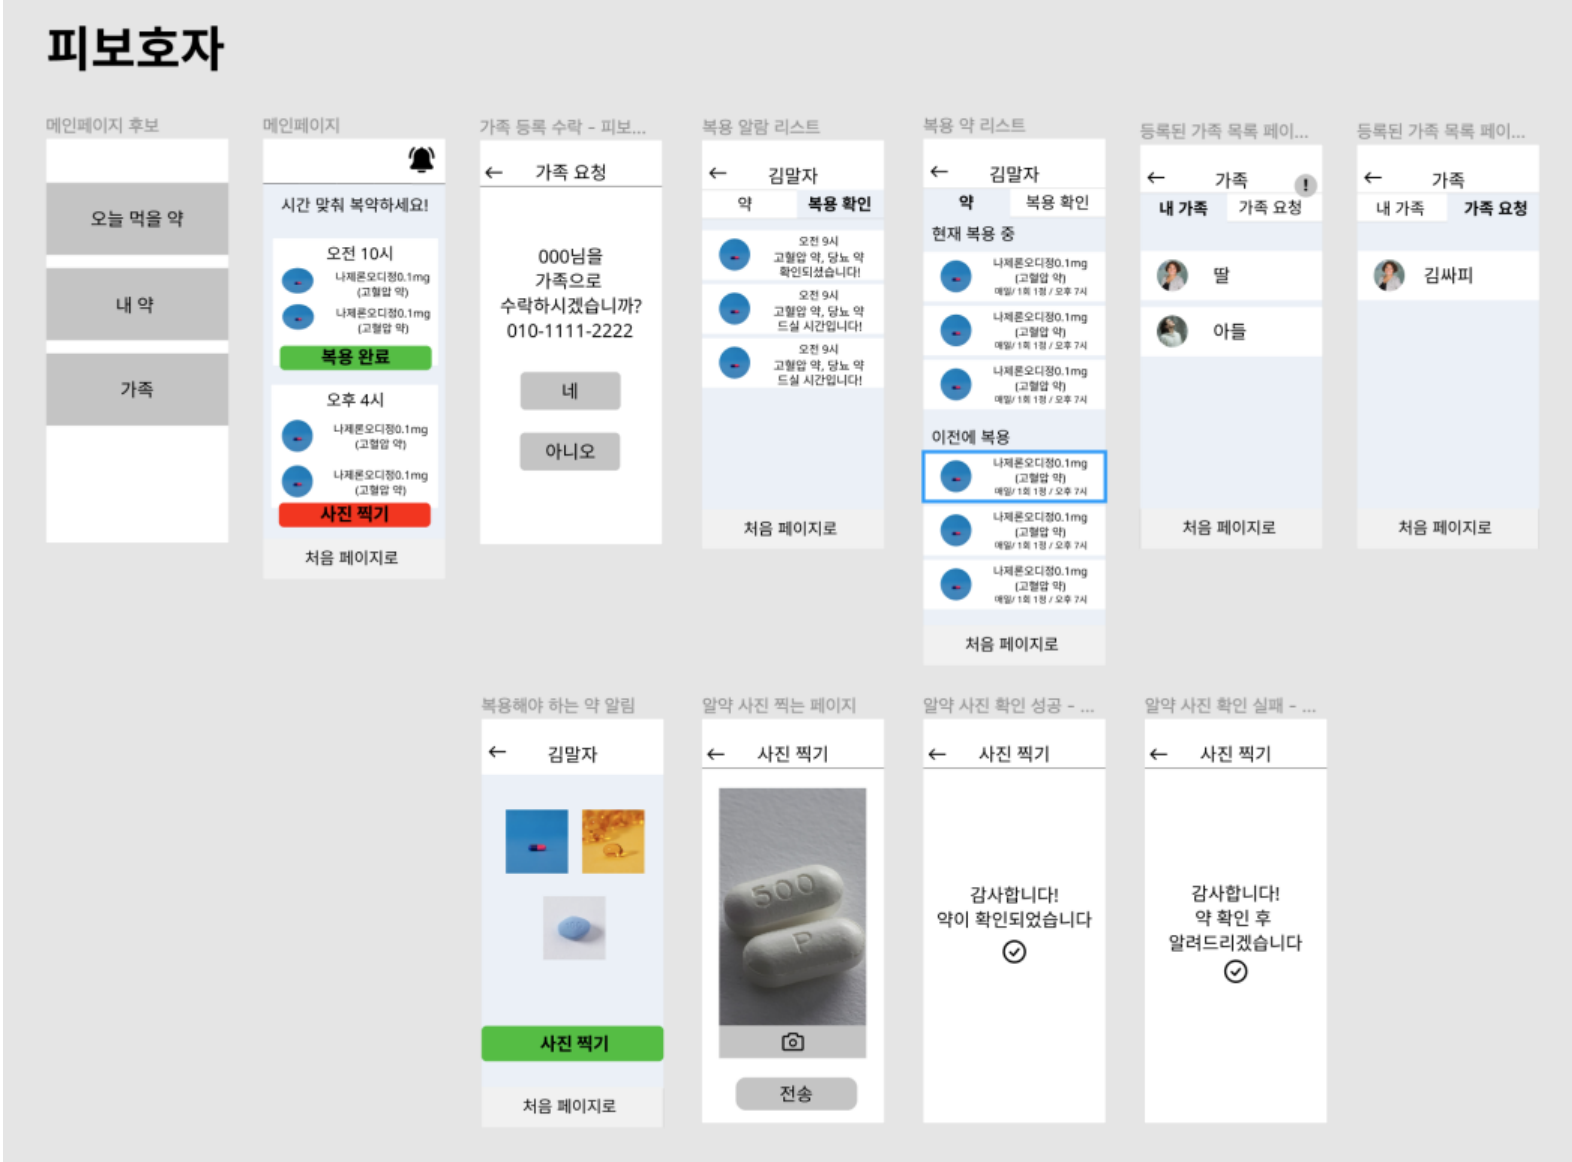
피보호자

메인페이지 후보

오늘 먹을 약

내 약

가족

메인페이지

시간 맞춰 복약하세요!

오전 10시

나제론오디정0.1mg (고혈압 약)

나제론오디정0.1mg (고혈압 약)

복용 완료

오후 4시

나제론오디정0.1mg (고혈압 약)

나제론오디정0.1mg (고혈압 약)

사진 찍기

처음 페이지로

가족 등록 수락 - 피보...

← 가족 요청

000님을 가족으로 수락하시겠습니까? 010-1111-2222

네

아니오

복용 알람 리스트

← 김말자

약 | 복용 확인

오전 9시 고혈압 약, 당뇨 약 확인되셨습니다!

오전 9시 고혈압 약, 당뇨 약 드실 시간입니다!

오전 9시 고혈압 약, 당뇨 약 드실 시간입니다!

처음 페이지로

복용 약 리스트

← 김말자

약 | 복용 확인

현재 복용 중

나제론오디정0.1mg (고혈압 약) 매일/ 1회 1정 / 오후 7시

나제론오디정0.1mg (고혈압 약) 매일/ 1회 1정 / 오후 7시

나제론오디정0.1mg (고혈압 약) 매일/ 1회 1정 / 오후 7시

이전에 복용

나제론오디정0.1mg (고혈압 약) 매일/ 1회 1정 / 오후 7시

나제론오디정0.1mg (고혈압 약) 매일/ 1회 1정 / 오후 7시

나제론오디정0.1mg (고혈압 약) 매일/ 1회 1정 / 오후 7시

처음 페이지로

등록된 가족 목록 페이...

← 가족 !

내 가족 | 가족 요청

딸

아들

처음 페이지로

등록된 가족 목록 페이...

← 가족

내 가족 | 가족 요청

김싸피

처음 페이지로

복용해야 하는 약 알림

← 김말자

사진 찍기

처음 페이지로

알약 사진 찍는 페이지

← 사진 찍기

500

P

전송

알약 사진 확인 성공 - ...

← 사진 찍기

감사합니다! 약이 확인되었습니다

알약 사진 확인 실패 - ...

← 사진 찍기

감사합니다! 약 확인 후 알려드리겠습니다